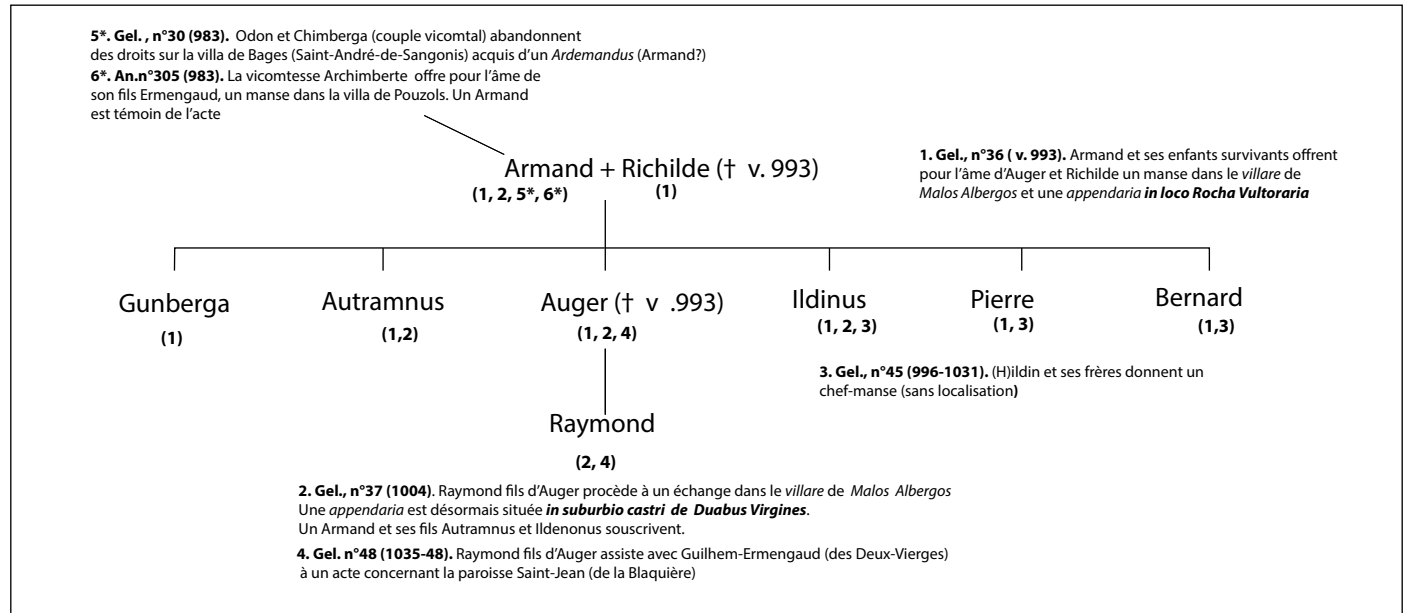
**5*. Gel. , n°30 (983).** Odon et Chimberga (couple vicomtal) abandonnent des droits sur la villa de Bages (Saint-André-de-Sangonis) acquis d'un *Ardemandus* (Armand?)

**6*. An.n°305 (983).** La vicomtesse Archimberte offre pour l'âme de son fils Ermengaud, un manse dans la villa de Pouzols. Un Armand est témoin de l'acte

Armand + Richilde († v. 993)
**(1, 2, 5*, 6*)** **(1)**

**1. Gel., n°36 ( v. 993).** Armand et ses enfants survivants offrent pour l'âme d'Auger et Richilde un manse dans le *villare* de *Malos Albergos* et une *appendaria* ***in loco Rocha Vultoraria***

Gunberga
**(1)**

Autramnus
**(1,2)**

Auger († v .993)
**(1, 2, 4)**

Ildinus
**(1, 2, 3)**

Pierre
**(1, 3)**

Bernard
**(1,3)**

**3. Gel., n°45 (996-1031).** (H)ildin et ses frères donnent un chef-manse (sans localisation**)**

Raymond
**(2, 4)**

**2. Gel., n°37 (1004)**. Raymond fils d'Auger procède à un échange dans le *villare* de *Malos Albergos*
Une *appendaria* est désormais située ***in suburbio castri de Duabus Virgines***.
Un Armand et ses fils Autramnus et Ildenonus souscrivent.

**4. Gel. n°48 (1035-48).** Raymond fils d'Auger assiste avec Guilhem-Ermengaud (des Deux-Vierges) à un acte concernant la paroisse Saint-Jean (de la Blaquière)